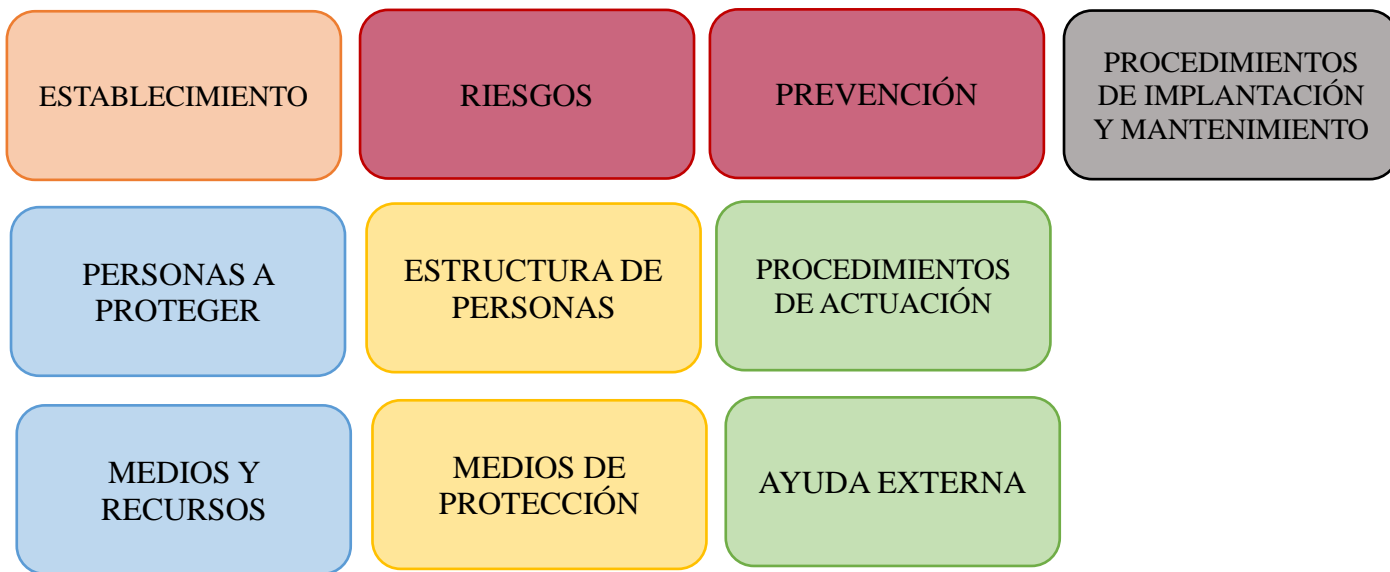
ESTABLECIMIENTO

RIESGOS

PREVENCIÓN

PROCEDIMIENTOS DE IMPLANTACIÓN Y MANTENIMIENTO

PERSONAS A PROTEGER

ESTRUCTURA DE PERSONAS

PROCEDIMIENTOS DE ACTUACIÓN

MEDIOS Y RECURSOS

MEDIOS DE PROTECCIÓN

AYUDA EXTERNA